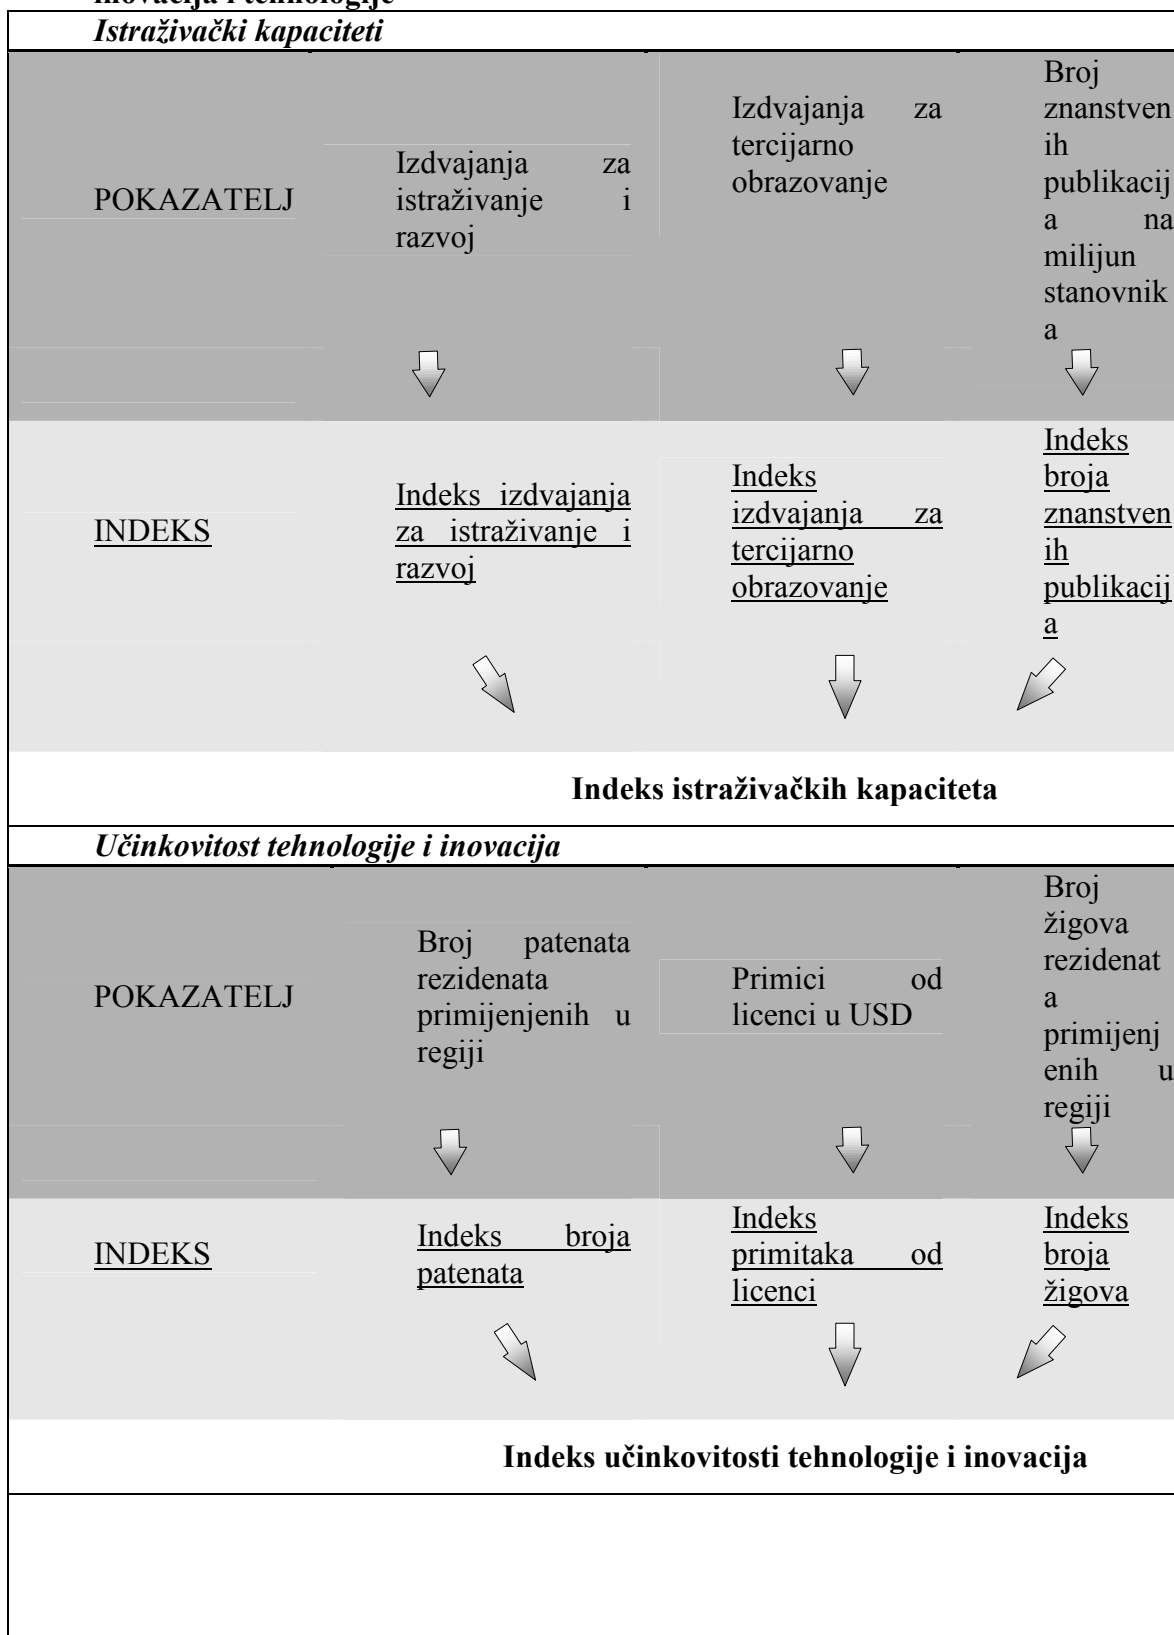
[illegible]

Istraživački kapaciteti

| POKAZATELJ | Izdvajanja za istraživanje i razvoj | Izdvajanja za tercijarno obrazovanje | Broj znanstvenih publikacija na milijun stanovnika |
|---|---|---|---|
| INDEKS | Indeks izdvajanja za istraživanje i razvoj | Indeks izdvajanja za tercijarno obrazovanje | Indeks broja znanstvenih publikacija |

Indeks istraživačkih kapaciteta

Učinkovitost tehnologije i inovacija

| POKAZATELJ | Broj patenata rezidenata primijenjenih u regiji | Primici od licenci u USD | Broj žigova rezidenata primijenjenih u regiji |
|---|---|---|---|
| INDEKS | Indeks broja patenata | Indeks primitaka od licenci | Indeks broja žigova |

Indeks učinkovitosti tehnologije i inovacija